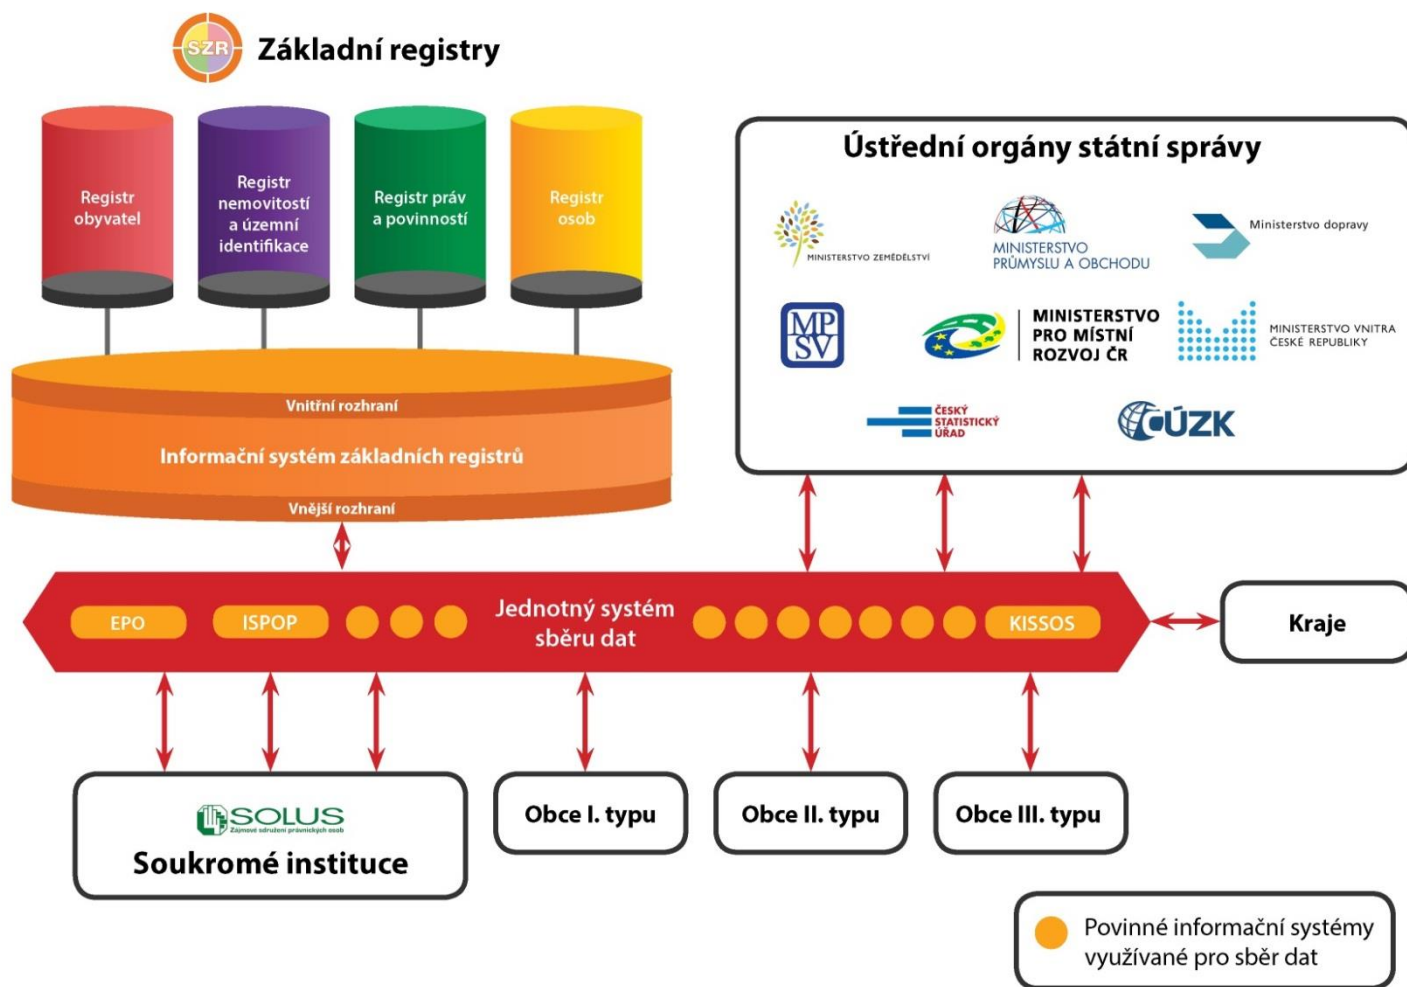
SZR Základní registry

Registr obyvatel

Registr nemovitostí a územní identifikace

Registr práv a povinností

Registr osob

Vnitřní rozhraní

Informační systém základních registrů

Vnější rozhraní

Ústřední orgány státní správy

MINISTERSTVO ZEMĚDĚLSTVÍ

MINISTERSTVO PRŮMYSLU A OBCHODU

Ministerstvo dopravy

MPSV

MINISTERSTVO PRO MÍSTNÍ ROZVOJ ČR

MINISTERSTVO VNITRA ČESKÉ REPUBLIKY

ČESKÝ STATISTICKÝ ÚŘAD

ČÚZK

EPO

ISPOP

Jednotný systém sběru dat

KISSOS

Kraje

SOLUS Zájmové sdružení právnických osob

Soukromé instituce

Obce I. typu

Obce II. typu

Obce III. typu

Povinné informační systémy využívané pro sběr dat